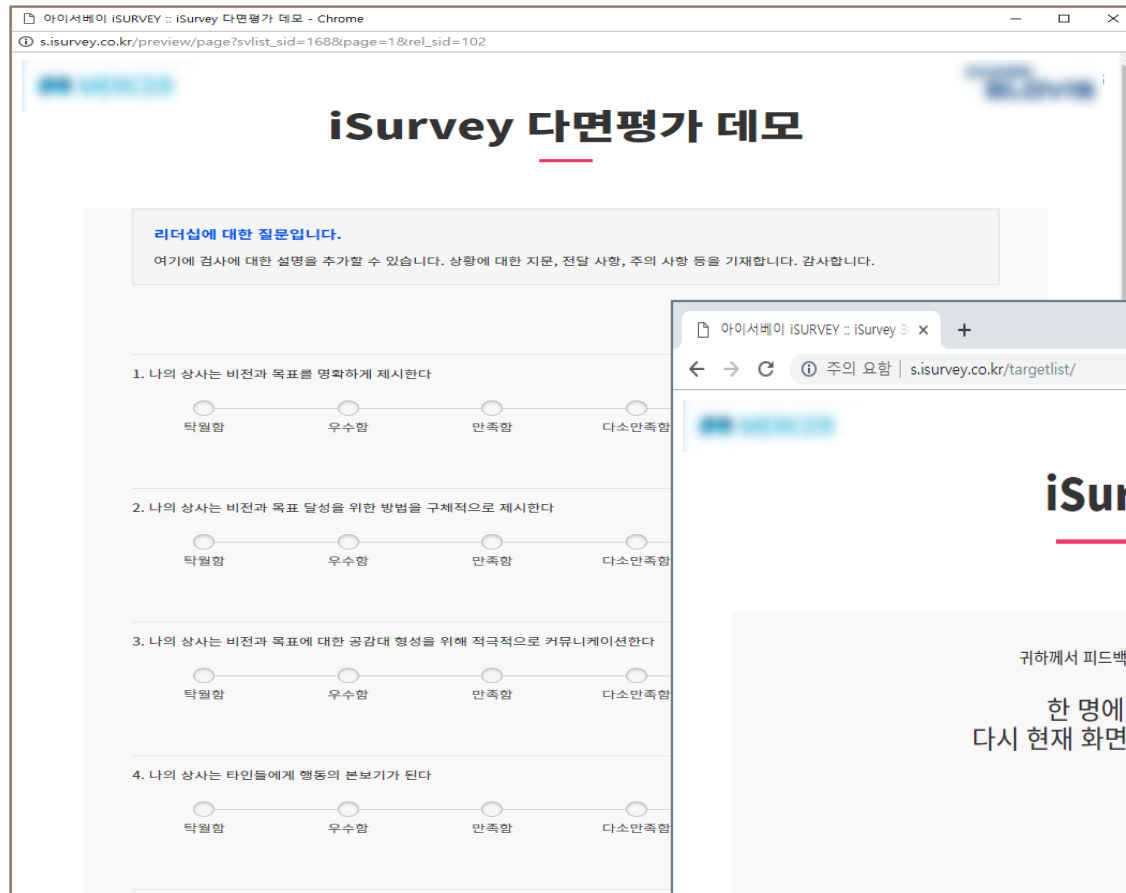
아이서베이 iSURVEY :: iSurvey 다면평가 데모 - Chrome

s.isurvey.co.kr/preview/page?svlist_sid=168&page=1&rel_sid=102

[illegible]

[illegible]

iSurvey 다면평가 데모

리더십에 대한 질문입니다.

여기에 검사에 대한 설명을 추가할 수 있습니다. 상황에 대한 지문, 전달 사항, 주의 사항 등을 기재합니다. 감사합니다.

1. 나의 상사는 비전과 목표를 명확하게 제시한다

탁월함 우수함 만족함 다소만족함

2. 나의 상사는 비전과 목표 달성을 위한 방법을 구체적으로 제시한다

탁월함 우수함 만족함 다소만족함

3. 나의 상사는 비전과 목표에 대한 공감대 형성을 위해 적극적으로 커뮤니케이션한다

탁월함 우수함 만족함 다소만족함

4. 나의 상사는 타인들에게 행동의 본보기가 된다

탁월함 우수함 만족함 다소만족함

아이서베이 iSURVEY :: iSurvey

+

주의 요함 | s.isurvey.co.kr/targetlist/

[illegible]

iSur

귀하께서 피드백

한 명에
다시 현재 화면